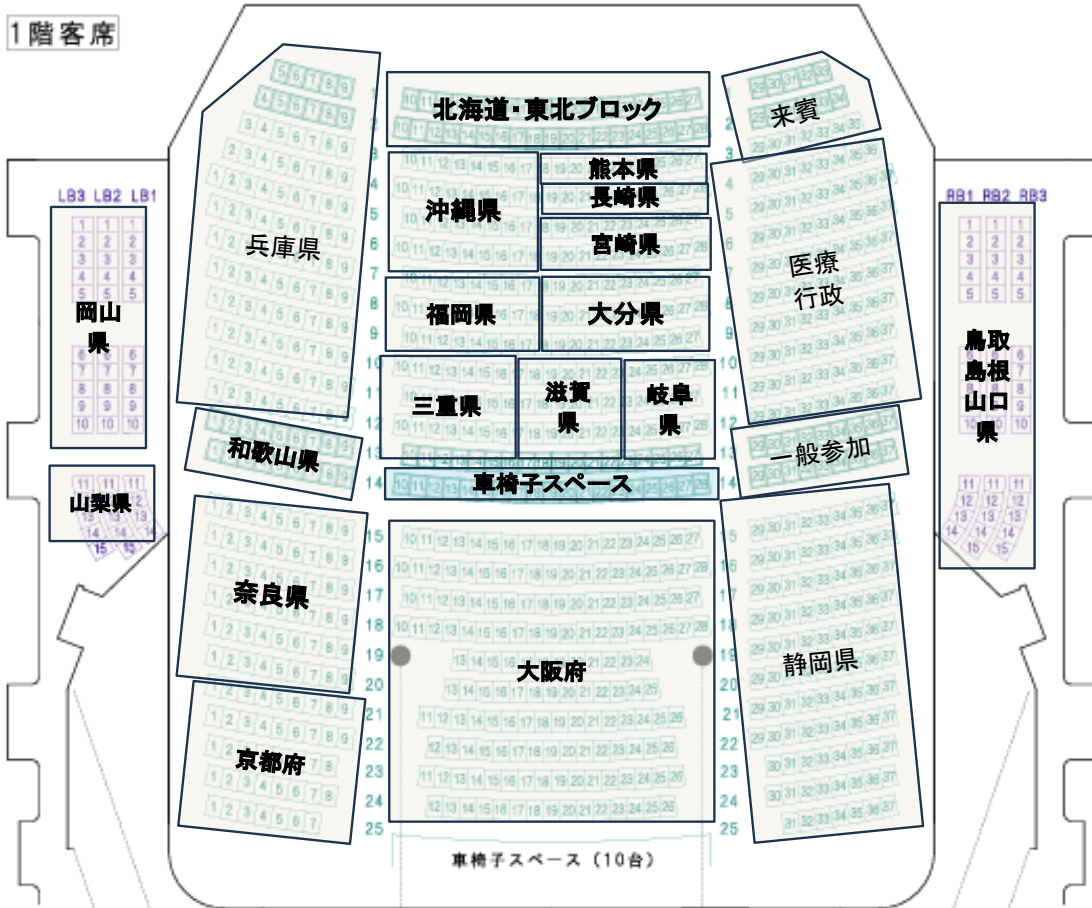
1階客席

北海道・東北ブロック

来賓

熊本県
長崎県

沖縄県

宮崎県

兵庫県

医療
行政

福岡県

大分県

三重県

滋賀県

岐阜県

和歌山県

一般参加

車椅子スペース

LB3 LB2 LB1

岡山県

山梨県

RB1 RB2 RB3

鳥取
島根
山口
県

奈良県

大阪府

静岡県

京都府

車椅子スペース（10台）